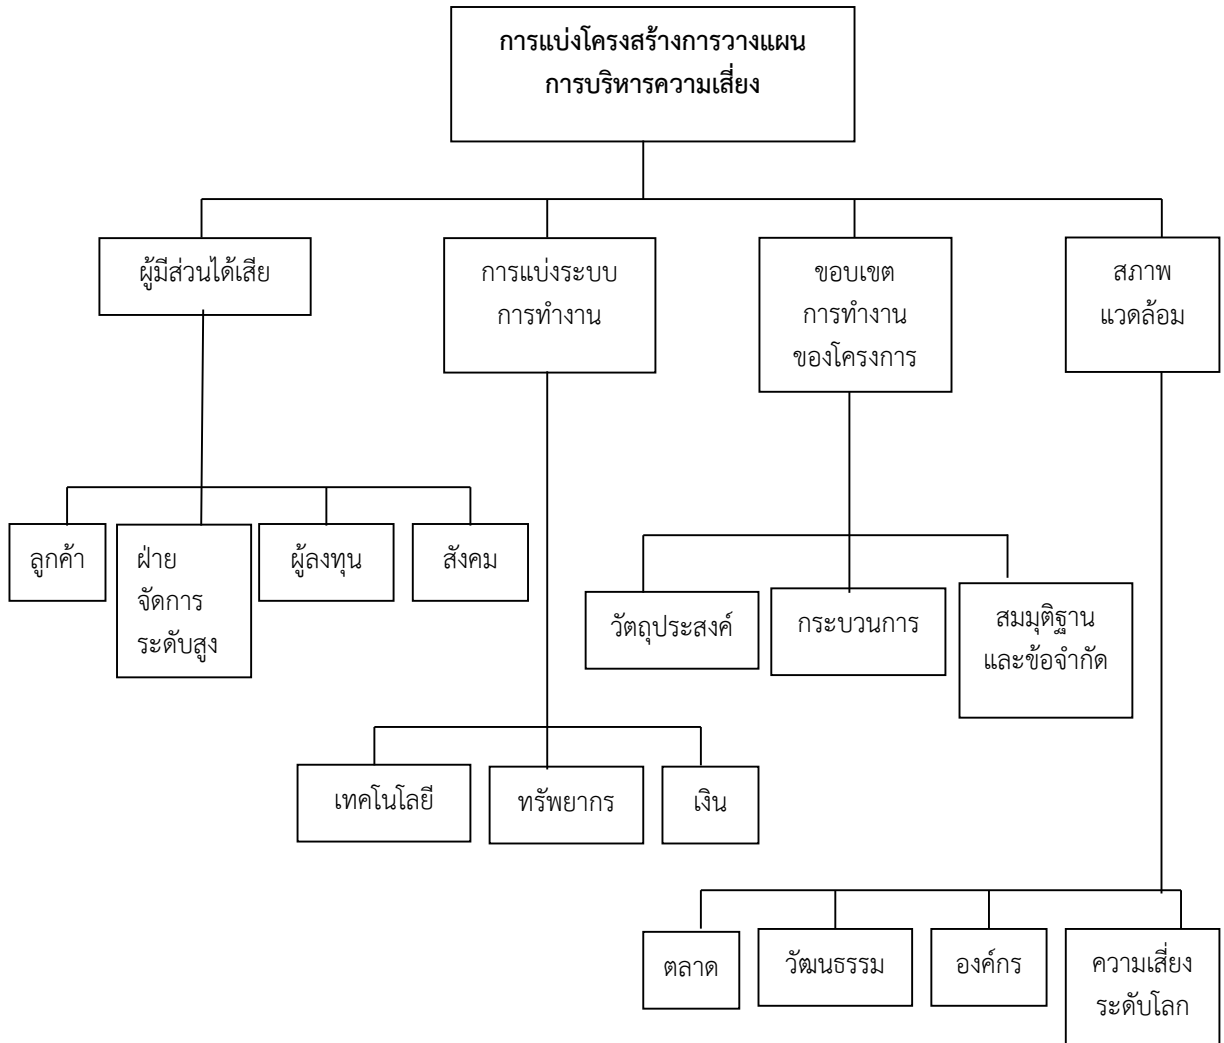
การแบ่งโครงสร้างการวางแผน
การบริหารความเสี่ยง

ผู้มีส่วนได้เสีย

การแบ่งระบบ
การทำงาน

ขอบเขต
การทำงาน
ของโครงการ

สภาพ
แวดล้อม

ลูกค้า

ฝ่าย
จัดการ
ระดับสูง

ผู้ลงทุน

สังคม

วัตถุประสงค์

กระบวนการ

สมมุติฐาน
และข้อจำกัด

เทคโนโลยี

ทรัพยากร

เงิน

ตลาด

วัฒนธรรม

องค์กร

ความเสี่ยง
ระดับโลก